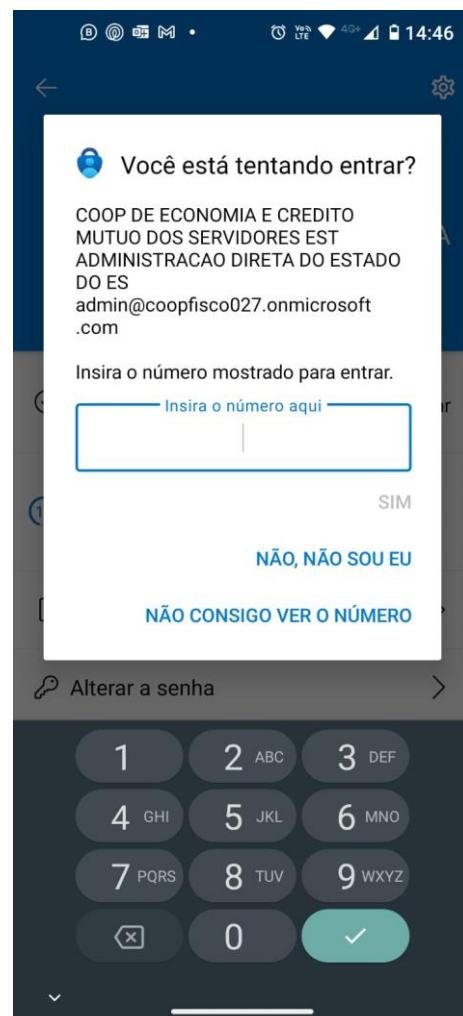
14:46

Você está tentando entrar?

COOP DE ECONOMIA E CREDITO MUTUO DOS SERVIDORES EST ADMINISTRACAO DIRETA DO ESTADO DO ES
admin@coopfisco027.onmicrosoft.com

Insira o número mostrado para entrar.

Insira o número aqui

SIM

NÃO, NÃO SOU EU

NÃO CONSIGO VER O NÚMERO

Alterar a senha

1
2 ABC
3 DEF
4 GHI
5 JKL
6 MNO
7 PQRS
8 TUV
9 WXYZ
0